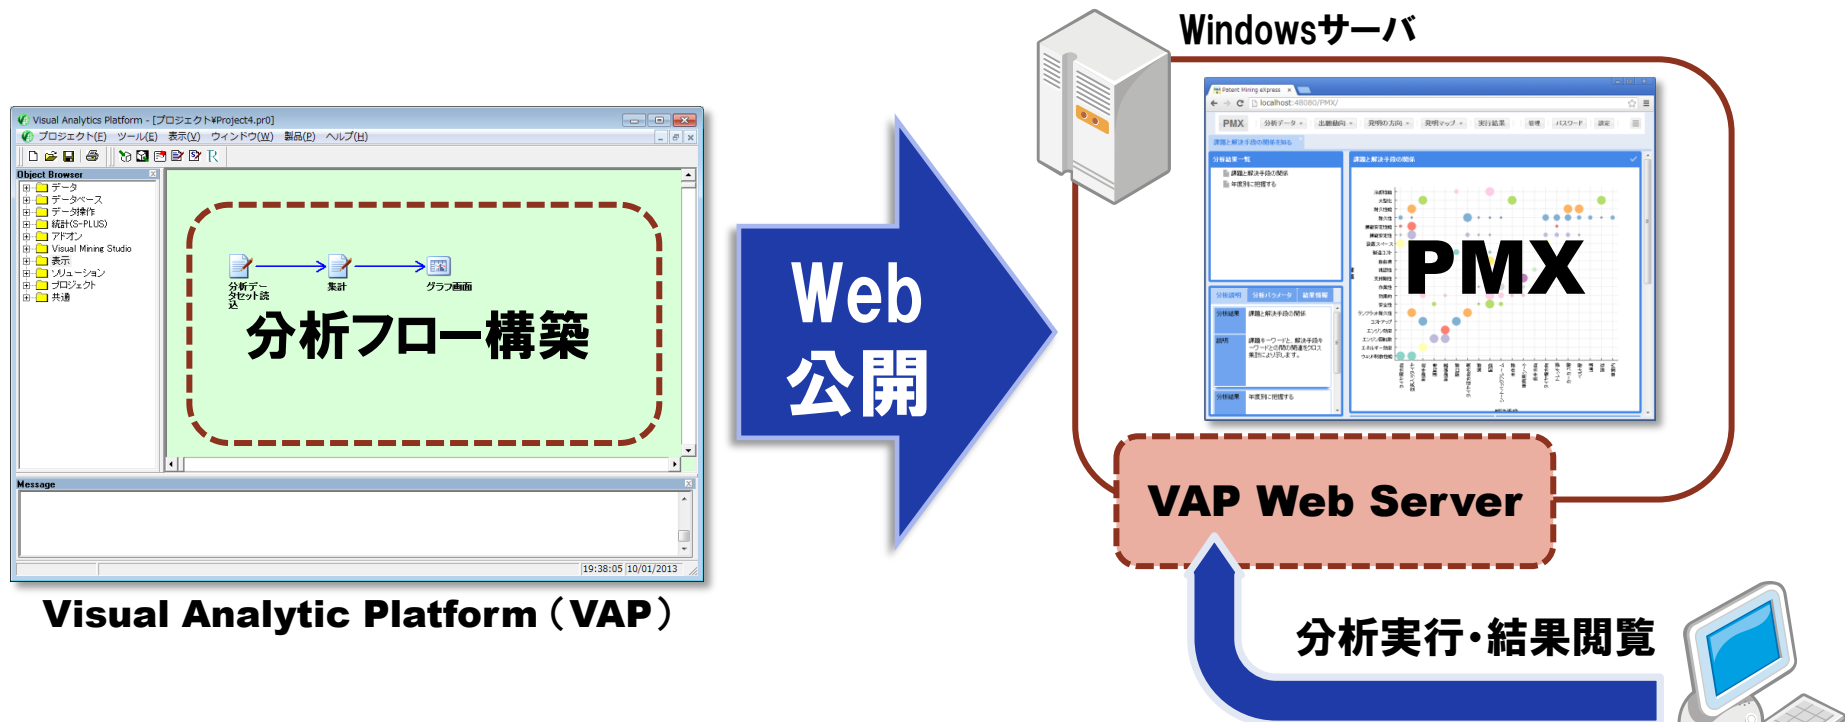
Visual Analytics Platform - [プロジェクト¥Project4.pr0]

プロジェクト(P) ツール(T) 表示(V) ウィンドウ(W) 製品(P) ヘルプ(H)

Object Browser
データ
データベース
データ操作
統計(S-PLUS)
アドオン
Visual Mining Studio
表示
ソリューション
プロジェクト
共通

分析データセット読込
集計
グラフ画面

分析フロー構築

Message

19:38:05 10/01/2013

Visual Analytic Platform（VAP）

Web
公開

Windowsサーバ

PMX

VAP Web Server

分析実行・結果閲覧